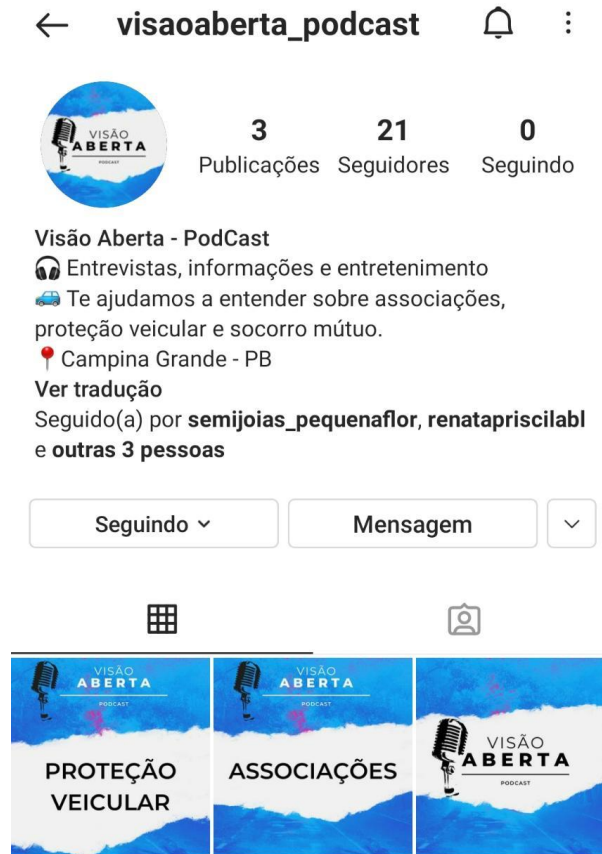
visaoaberta_podcast

VISÃO ABERTA PODCAST

3 Publicações
21 Seguidores
0 Seguindo

Visão Aberta - PodCast
🎧 Entrevistas, informações e entretenimento
🚙 Te ajudamos a entender sobre associações, proteção veicular e socorro mútuo.
📍Campina Grande - PB
Ver tradução
Seguido(a) por semijoias_pequenaflor, renatapriscilabl e outras 3 pessoas

Seguindo
Mensagem

VISÃO ABERTA PODCAST
PROTEÇÃO VEICULAR

VISÃO ABERTA PODCAST
ASSOCIAÇÕES

VISÃO ABERTA PODCAST